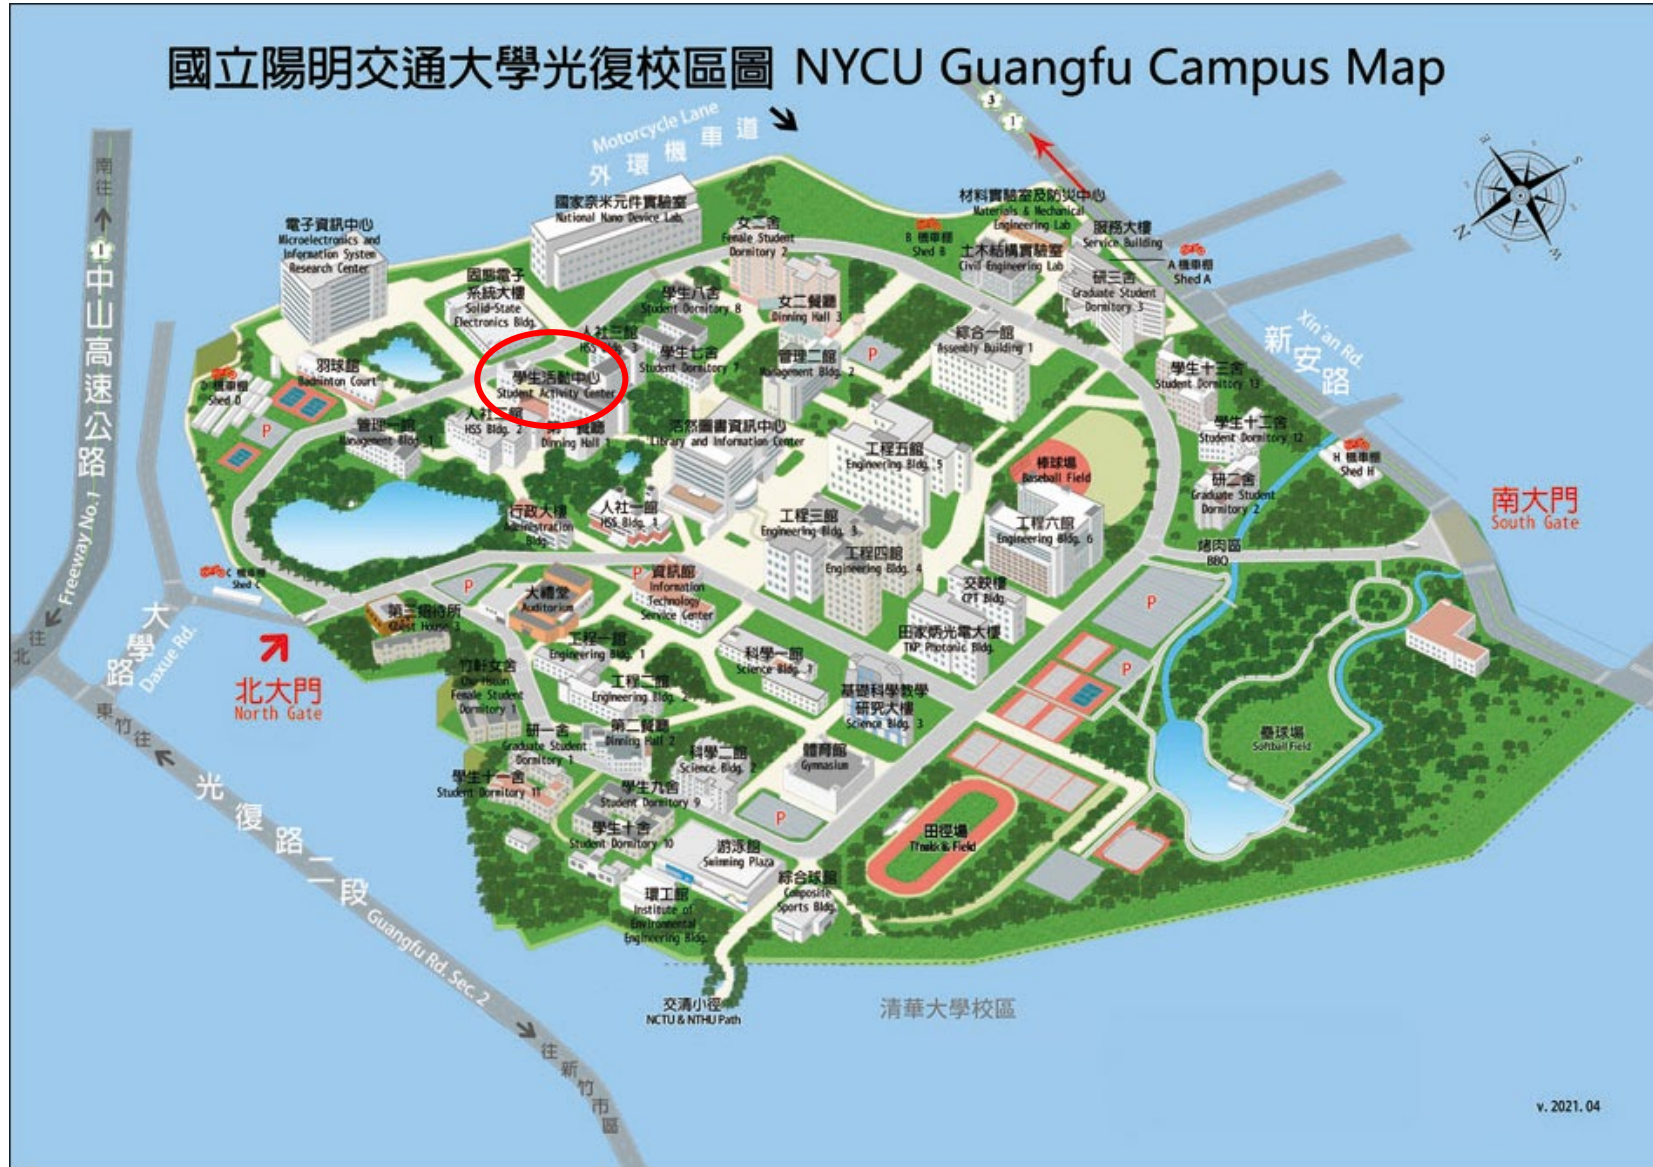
國立陽明交通大學光復校區圖 NYCU Guangfu Campus Map

Motorcycle Lane
外環機車道

3
1

南往
中山高速公路
Freeway No.1
北往

國家奈米元件實驗室
National Nano Device Lab.

電子資訊中心
Microelectronics and Information System Research Center

女二舍
Female Student Dormitory 2

材料實驗室及防災中心
Materials & Mechanical Engineering Lab

B 機車棚
Shed B

服務大樓
Service Building

土木結構實驗室
Civil Engineering Lab

A 機車棚
Shed A

研三舍
Graduate Student Dormitory 3

國際電子系統大樓
Solid-State Electronics Bldg.

學生八舍
Student Dormitory 8

女二餐廳
Dining Hall 3

綜合一館
Assembly Building 1

新安路
Xin'an Rd.

人社三館
HSS Bldg. 3

學生七舍
Student Dormitory 7

管理二館
Management Bldg. 2

學生十三舍
Student Dormitory 13

羽球館
Badminton Court

D 機車棚
Shed D

學生活動中心
Student Activity Center

管理一館
Management Bldg. 1

人社二館
HSS Bldg. 2

第一餐廳
Dining Hall 1

浩然圖書資訊中心
Library and Information Center

學生十二舍
Student Dormitory 12

H 機車棚
Shed H

工程五館
Engineering Bldg. 5

棒球場
Baseball Field

研二舍
Graduate Student Dormitory 2

南大門
South Gate

行政大樓
Administration Bldg.

人社一館
HSS Bldg. 1

工程三館
Engineering Bldg. 3

工程六館
Engineering Bldg. 6

烤肉區
BBQ

C 機車棚
Shed C

工程四館
Engineering Bldg. 4

大學路
Daxue Rd.

資訊館
Information Technology Service Center

交映樓
CPT Bldg.

大禮堂
Auditorium

第三招待所
Guest House 3

田家炳光電大樓
TKP Photonic Bldg.

北大門
North Gate

工程一館
Engineering Bldg. 1

科學一館
Science Bldg. 1

竹軒女舍
Chu Hsuan Female Student Dormitory 1

工程二館
Engineering Bldg. 2

基礎科學教學研究大樓
Science Bldg. 3

東竹往

研一舍
Graduate Student Dormitory 1

第二餐廳
Dining Hall 2

科學二館
Science Bldg. 2

體育館
Gymnasium

壘球場
Softball Field

學生十一舍
Student Dormitory 11

學生九舍
Student Dormitory 9

學生十舍
Student Dormitory 10

光復路二段
Guangfu Rd. Sec. 2

游泳館
Swimming Plaza

田徑場
Track & Field

綜合球館
Composite Sports Bldg.

環工館
Institute of Environmental Engineering Bldg.

交清小徑
NCTU & NTHU Path

清華大學校區

往新竹市區

v. 2021. 04